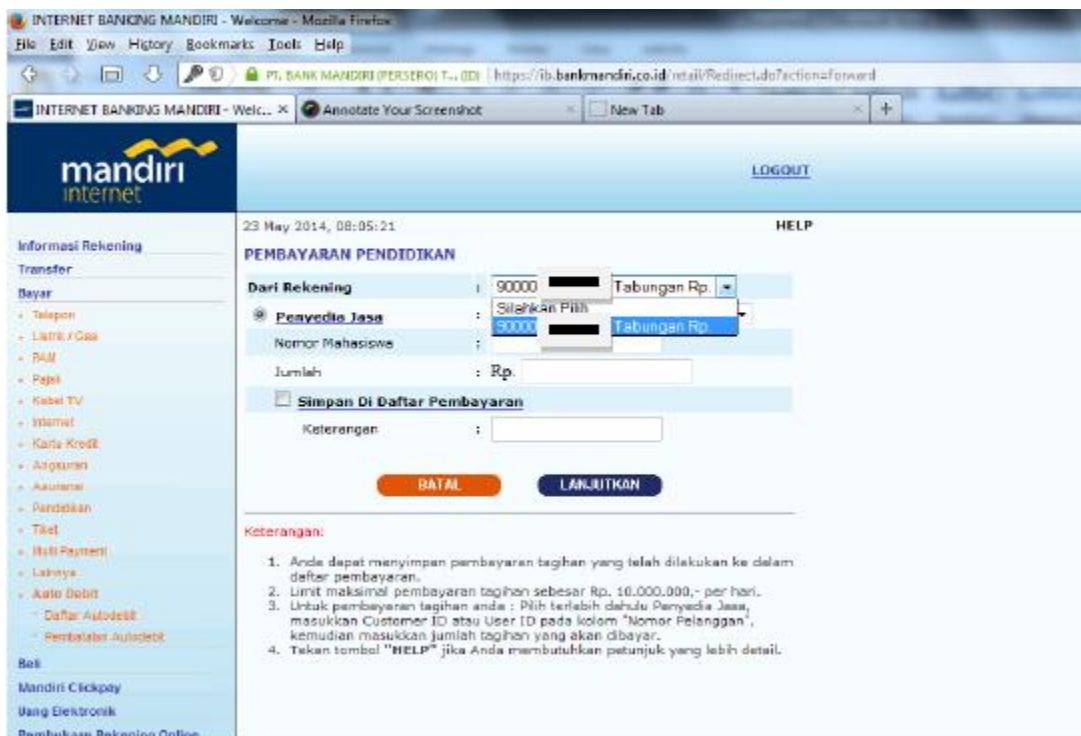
INTERNET BANKING MANDIRI - Welcome - Mozilla Firefox
File Edit View History Bookmarks Tools Help
PT. BANK MANDIRI (PERSERO) T... (ID) https://ib.bankmandiri.co.id/retail/Redirect.do?action=forward
INTERNET BANKING MANDIRI - Welc... × Annotate Your Screenshot × New Tab × +

mandiri internet

LOGOUT

Informasi Rekening
Transfer
Bayar
- Telepon
- Listrik / Gas
- PAM
- Pajak
- Kabel TV
- Internet
- Kartu Kredit
- Angsuran
- Asuransi
- Pendidikan
- Tiket
- Multi Payment
- Lainnya
- Auto Debit
- Daftar Autodebit
- Pembatalan Autodebit
Beli
Mandiri Clickpay
Uang Elektronik
Pembukaan Rekening Online

23 May 2014, 08:05:21
HELP

PEMBAYARAN PENDIDIKAN

Dari Rekening : 90000 Tabungan Rp.
Silahkan Pilih
90000 Tabungan Rp.
Penyedia Jasa :
Nomor Mahasiswa :
Jumlah : Rp.
Simpan Di Daftar Pembayaran
Keterangan :

BATAL
LANJUTKAN

Keterangan:

1. Anda dapat menyimpan pembayaran tagihan yang telah dilakukan ke dalam daftar pembayaran.
2. Limit maksimal pembayaran tagihan sebesar Rp. 10.000.000,- per hari.
3. Untuk pembayaran tagihan anda : Pilih terlebih dahulu Penyedia Jasa, masukkan Customer ID atau User ID pada kolom "Nomor Pelanggan", kemudian masukkan jumlah tagihan yang akan dibayar.
4. Tekan tombol "HELP" jika Anda membutuhkan petunjuk yang lebih detail.